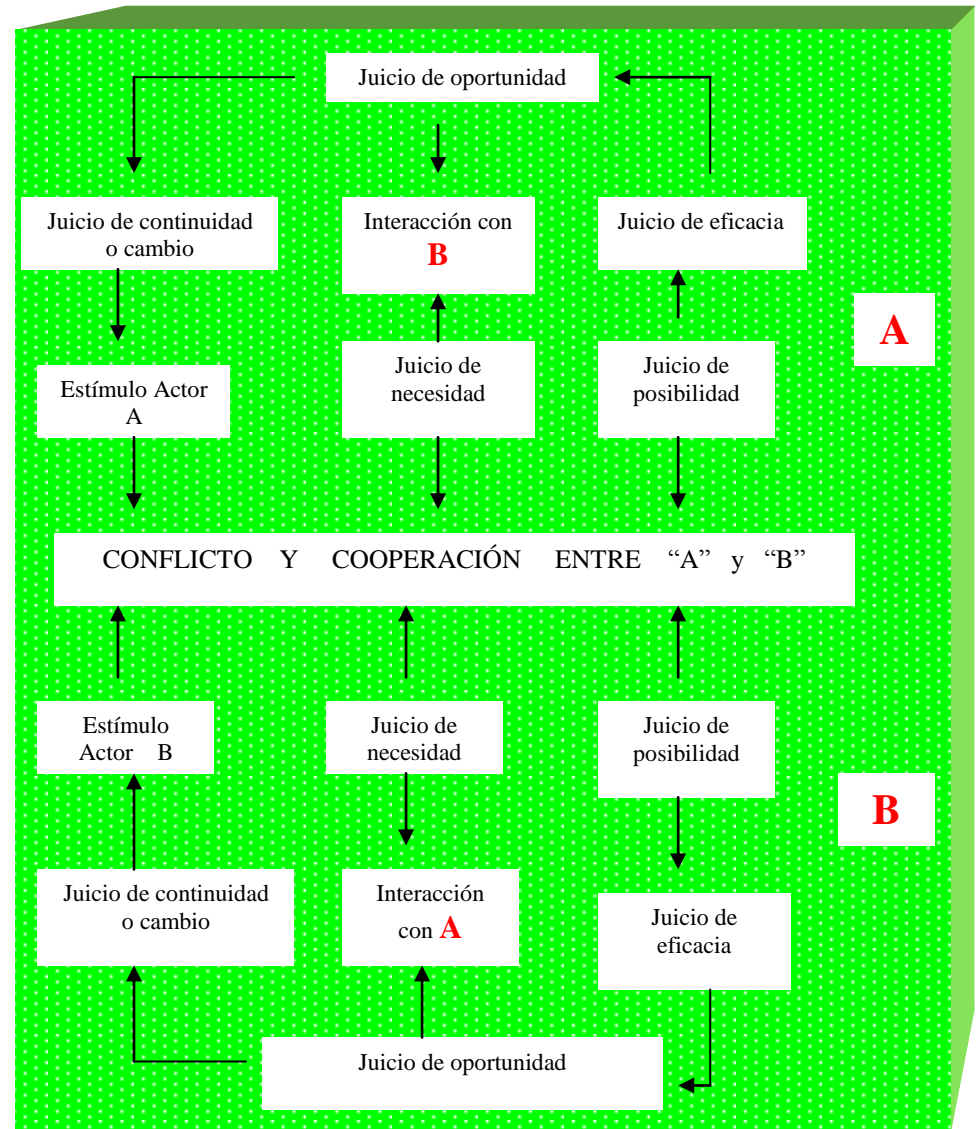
Juicio de oportunidad

Juicio de continuidad o cambio

Interacción con B

Juicio de eficacia

A

Estímulo Actor A

Juicio de necesidad

Juicio de posibilidad

CONFLICTO Y COOPERACIÓN ENTRE “A” y “B”

Estímulo Actor B

Juicio de necesidad

Juicio de posibilidad

B

Juicio de continuidad o cambio

Interacción con A

Juicio de eficacia

Juicio de oportunidad